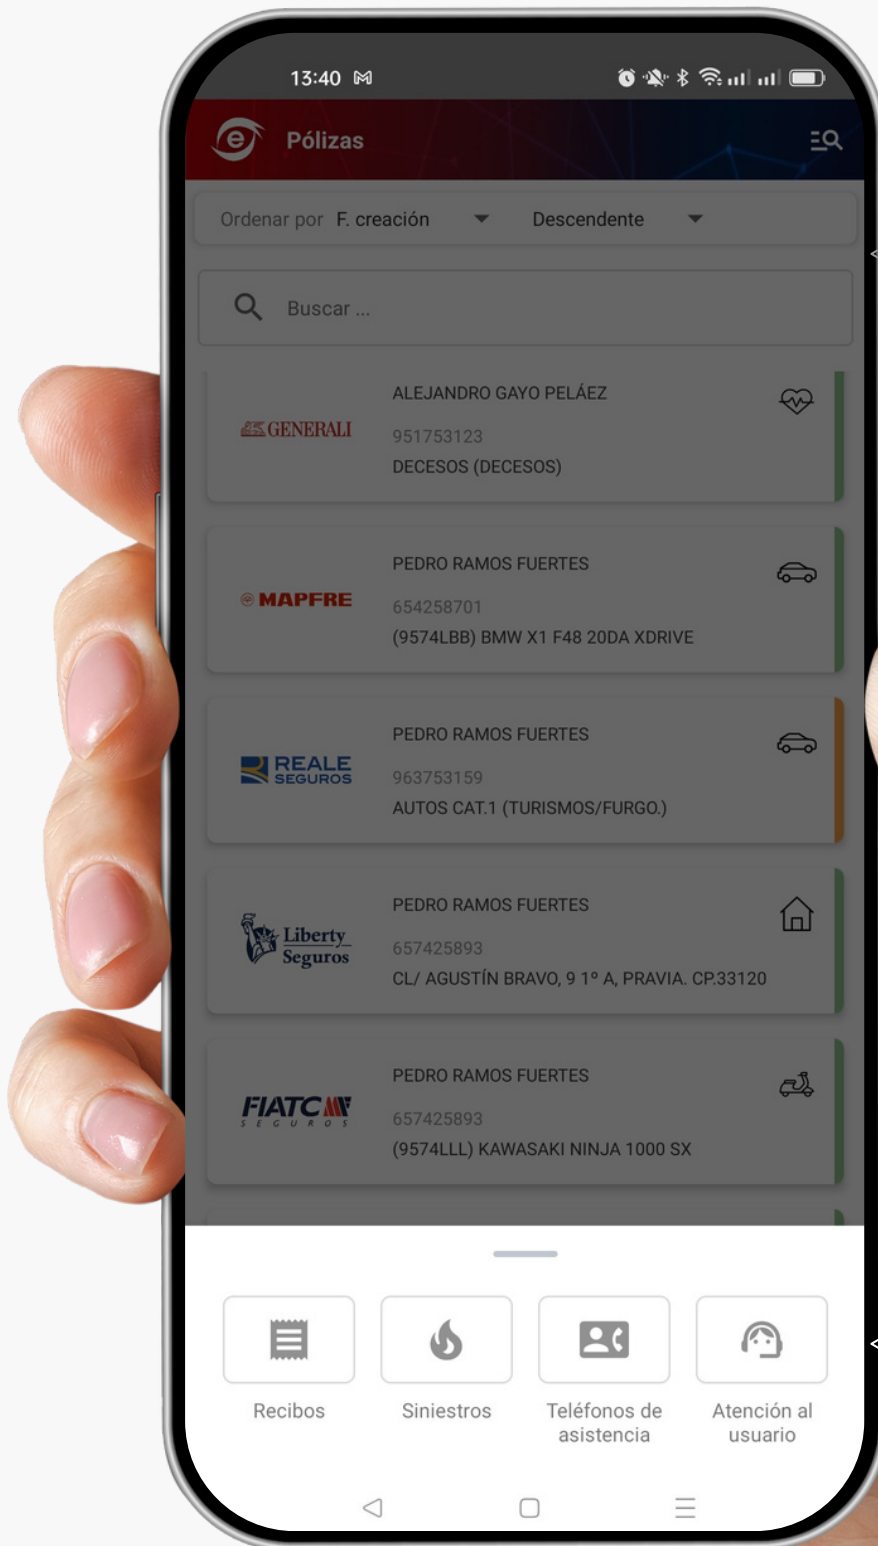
13:40

Pólizas

Ordenar por F. creación Descendente

Buscar ...

GENERALI
ALEJANDRO GAYO PELÁEZ
951753123
DECESOS (DECESOS)

MAPFRE
PEDRO RAMOS FUERTES
654258701
(9574LBB) BMW X1 F48 20DA XDRIVE

REALE SEGUROS
PEDRO RAMOS FUERTES
963753159
AUTOS CAT.1 (TURISMOS/FURGO.)

Liberty Seguros
PEDRO RAMOS FUERTES
657425893
CL/ AGUSTÍN BRAVO, 9 1º A, PRAVIA. CP.33120

FIATC SEGUROS
PEDRO RAMOS FUERTES
657425893
(9574LLL) KAWASAKI NINJA 1000 SX

Recibos
Siniestros
Teléfonos de asistencia
Atención al usuario